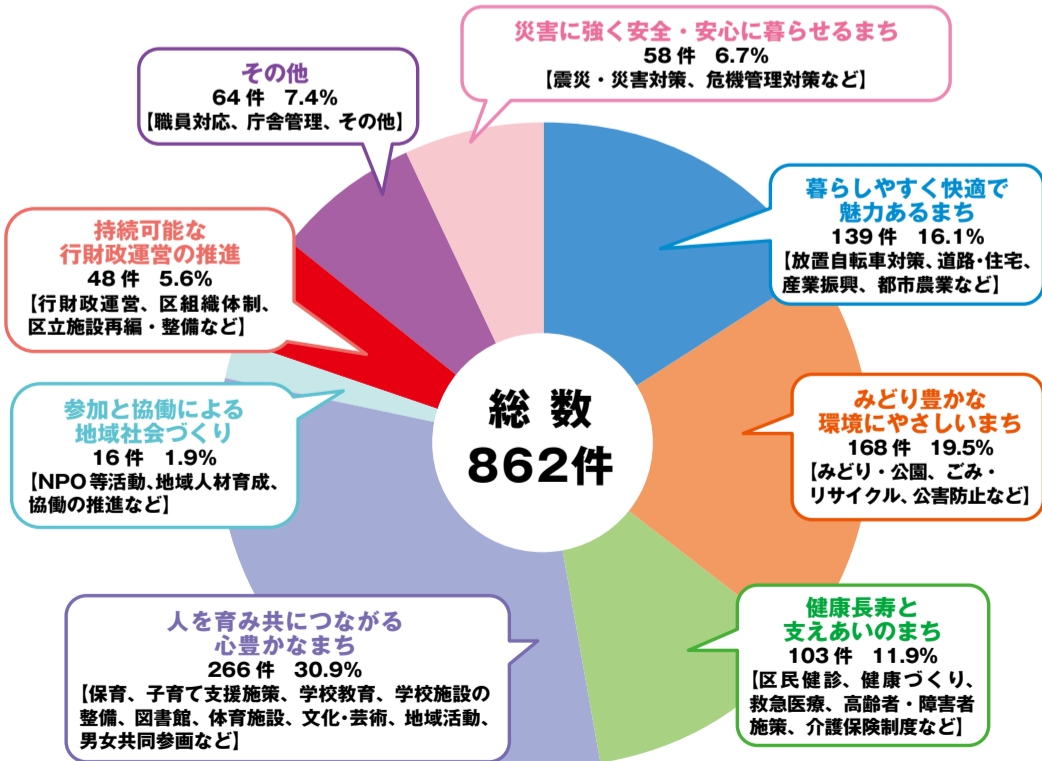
その他
64 件　7.4%
【職員対応、庁舎管理、その他】

災害に強く安全・安心に暮らせるまち
58 件　6.7%
【震災・災害対策、危機管理対策など】

暮らしやすく快適で
魅力あるまち
139 件　16.1%
【放置自転車対策、道路·住宅、産業振興、都市農業など】

持続可能な
行財政運営の推進
48 件　5.6%
【行財政運営、区組織体制、区立施設再編・整備など】

総 数
862件

みどり豊かな
環境にやさしいまち
168 件　19.5%
【みどり・公園、ごみ・リサイクル、公害防止など】

参加と協働による
地域社会づくり
16 件　1.9%
【NPO 等活動、地域人材育成、協働の推進など】

人を育み共につながる
心豊かなまち
266 件　30.9%
【保育、子育て支援施策、学校教育、学校施設の整備、図書館、体育施設、文化·芸術、地域活動、男女共同参画など】

健康長寿と
支えあいのまち
103 件　11.9%
【区民健診、健康づくり、救急医療、高齢者・障害者施策、介護保険制度など】